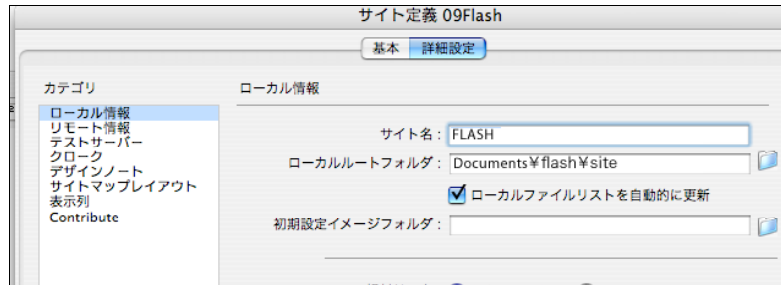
サイト定義 09Flash

基本 詳細設定

カテゴリ

ローカル情報
リモート情報
テストサーバー
クローク
デザインノート
サイトマップレイアウト
表示列
Contribute

ローカル情報

サイト名 : FLASH

ローカルルートフォルダ : Documents¥flash¥site

ローカルファイルリストを自動的に更新

初期設定イメージフォルダ :

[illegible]